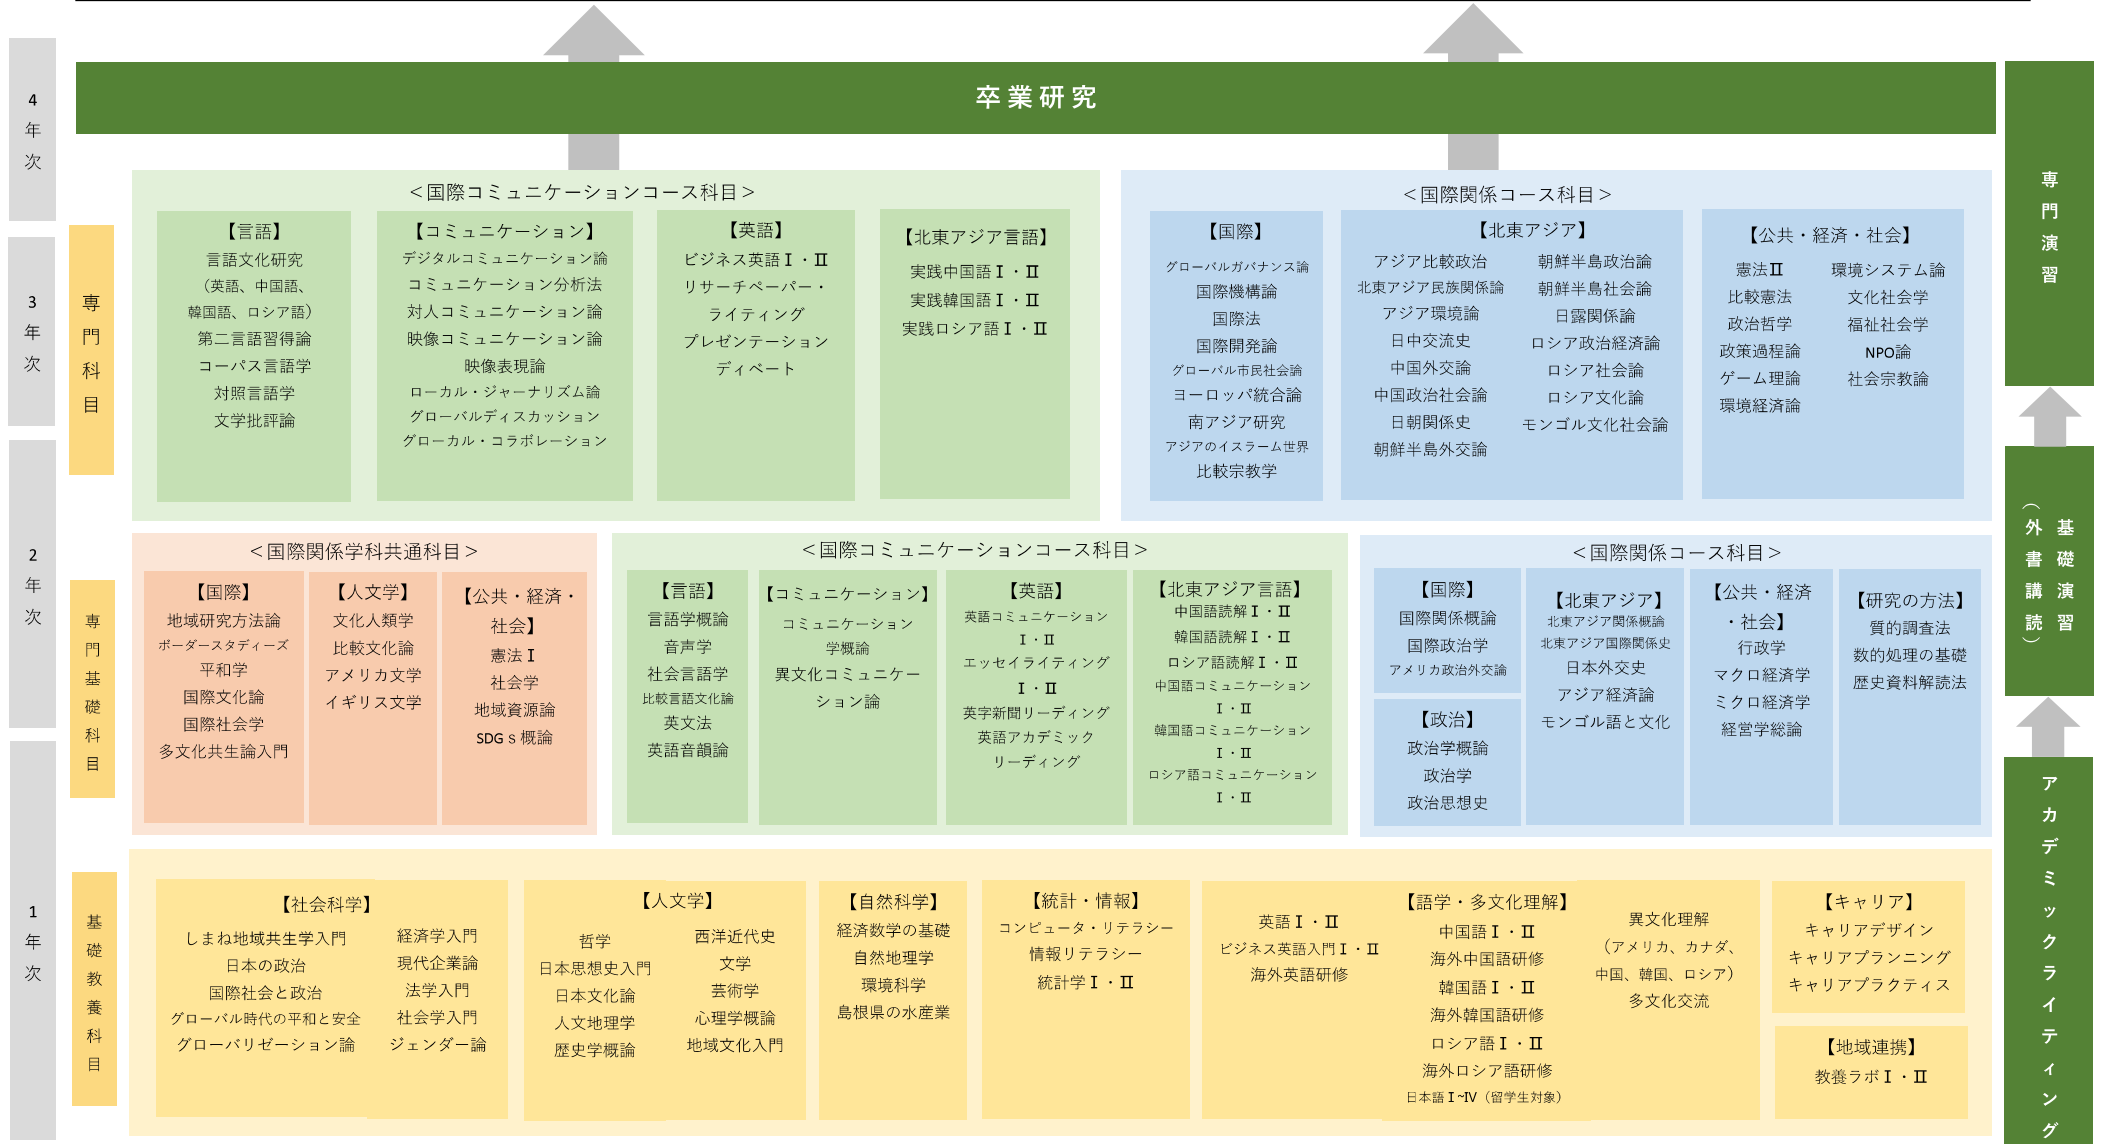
4年次

卒業研究

専門演習

3年次

専門科目

＜国際コミュニケーションコース科目＞

【言語】
言語文化研究
（英語、中国語、韓国語、ロシア語）
第二言語習得論
コーパス言語学
対照言語学
文学批評論

【コミュニケーション】
デジタルコミュニケーション論
コミュニケーション分析法
対人コミュニケーション論
映像コミュニケーション論
映像表現論
ローカル・ジャーナリズム論
グローバルディスカッション
グローカル・コラボレーション

【英語】
ビジネス英語Ⅰ・Ⅱ
リサーチペーパー・ライティング
プレゼンテーション
ディベート

【北東アジア言語】
実践中国語Ⅰ・Ⅱ
実践韓国語Ⅰ・Ⅱ
実践ロシア語Ⅰ・Ⅱ

＜国際関係コース科目＞

【国際】
グローバルガバナンス論
国際機構論
国際法
国際開発論
グローバル市民社会論
ヨーロッパ統合論
南アジア研究
アジアのイスラーム世界
比較宗教学

【北東アジア】
アジア比較政治
北東アジア民族関係論
アジア環境論
日中交流史
中国外交論
中国政治社会論
日朝関係史
朝鮮半島外交論
朝鮮半島政治論
朝鮮半島社会論
日露関係論
ロシア政治経済論
ロシア社会論
ロシア文化論
モンゴル文化社会論

【公共・経済・社会】
憲法Ⅱ
比較憲法
政治哲学
政策過程論
ゲーム理論
環境経済論
環境システム論
文化社会学
福祉社会学
NPO論
社会宗教論

2年次

専門基礎科目

＜国際関係学科共通科目＞

【国際】
地域研究方法論
ボーダースタディーズ
平和学
国際文化論
国際社会学
多文化共生論入門

【人文学】
文化人類学
比較文化論
アメリカ文学
イギリス文学

【公共・経済・社会】
憲法Ⅰ
社会学
地域資源論
SDGｓ概論

＜国際コミュニケーションコース科目＞

【言語】
言語学概論
音声学
社会言語学
比較言語文化論
英文法
英語音韻論

【コミュニケーション】
コミュニケーション学概論
異文化コミュニケーション論

【英語】
英語コミュニケーションⅠ・Ⅱ
エッセイライティングⅠ・Ⅱ
英字新聞リーディング
英語アカデミックリーディング

【北東アジア言語】
中国語読解Ⅰ・Ⅱ
韓国語読解Ⅰ・Ⅱ
ロシア語読解Ⅰ・Ⅱ
中国語コミュニケーションⅠ・Ⅱ
韓国語コミュニケーションⅠ・Ⅱ
ロシア語コミュニケーションⅠ・Ⅱ

＜国際関係コース科目＞

【国際】
国際関係概論
国際政治学
アメリカ政治外交論

【政治】
政治学概論
政治学
政治思想史

【北東アジア】
北東アジア関係概論
北東アジア国際関係史
日本外交史
アジア経済論
モンゴル語と文化

【公共・経済・社会】
行政学
マクロ経済学
ミクロ経済学
経営学総論

【研究の方法】
質的調査法
数的処理の基礎
歴史資料解読法

基礎演習（外書講読）

1年次

基礎教養科目

【社会科学】
しまね地域共生学入門
日本の政治
国際社会と政治
グローバル時代の平和と安全
グローバリゼーション論
経済学入門
現代企業論
法学入門
社会学入門
ジェンダー論

【人文学】
哲学
日本思想史入門
日本文化論
人文地理学
歴史学概論
西洋近代史
文学
芸術学
心理学概論
地域文化入門

【自然科学】
経済数学の基礎
自然地理学
環境科学
島根県の水産業

【統計・情報】
コンピュータ・リテラシー
情報リテラシー
統計学Ⅰ・Ⅱ

英語Ⅰ・Ⅱ
ビジネス英語入門Ⅰ・Ⅱ
海外英語研修

【語学・多文化理解】
中国語Ⅰ・Ⅱ
海外中国語研修
韓国語Ⅰ・Ⅱ
海外韓国語研修
ロシア語Ⅰ・Ⅱ
海外ロシア語研修
日本語Ⅰ~Ⅳ（留学生対象）

異文化理解
（アメリカ、カナダ、中国、韓国、ロシア）
多文化交流

【キャリア】
キャリアデザイン
キャリアプランニング
キャリアプラクティス

【地域連携】
教養ラボⅠ・Ⅱ

アカデミックライティング